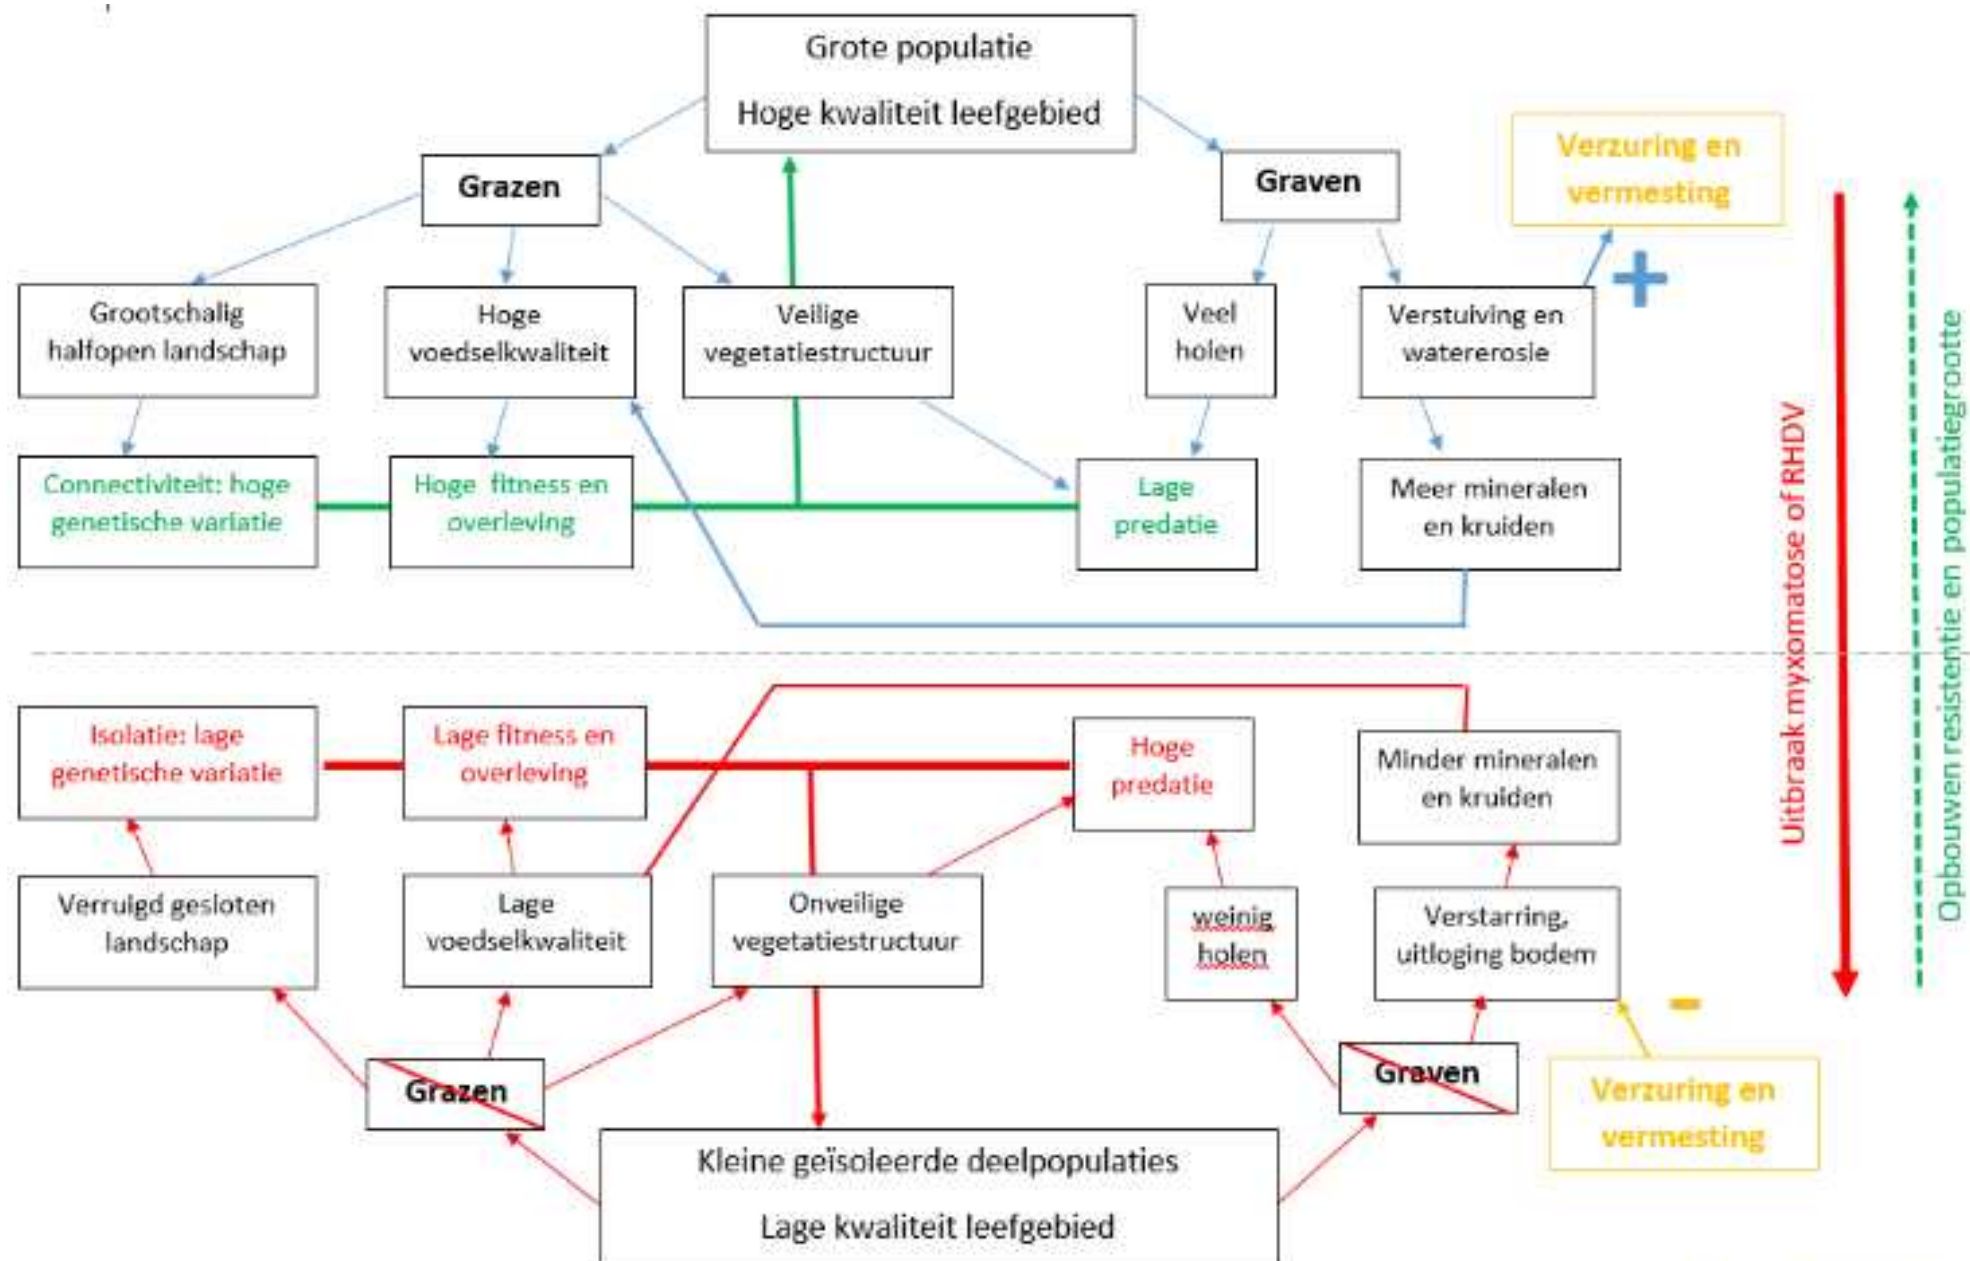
Grote populatie

Hoge kwaliteit leefgebied

Grazen

Graven

Verzuring en vermesting

+

Grootschalig halfopen landschap

Hoge voedselkwaliteit

Veilige vegetatiestructuur

Veel holen

Verstuiving en watererosie

Connectiviteit: hoge genetische variatie

Hoge fitness en overleving

Lage predatie

Meer mineralen en kruiden

Uitbraak myxomatose of RHDV

Opbouwen resistentie en populatiegrootte

Isolatie: lage genetische variatie

Lage fitness en overleving

Hoge predatie

Minder mineralen en kruiden

Verruigd gesloten landschap

Lage voedselkwaliteit

Onveilige vegetatiestructuur

weinig holen

Verstarring, uitloging bodem

-

Grazen

Graven

Verzuring en vermesting

Kleine geïsoleerde deelpopulaties

Lage kwaliteit leefgebied